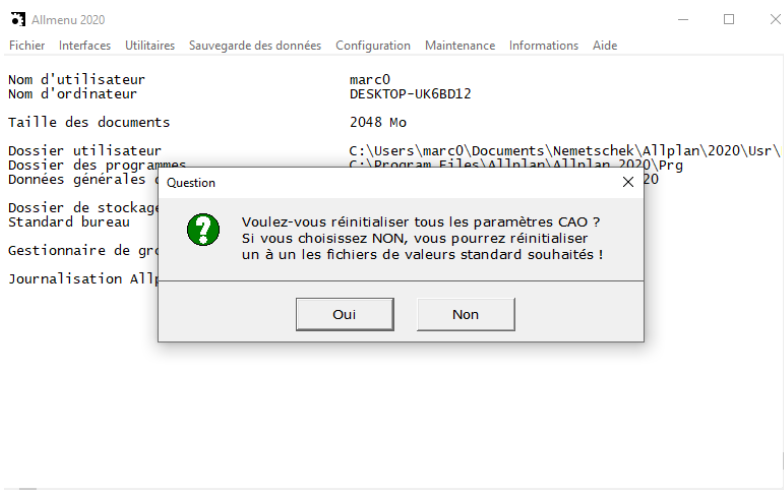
Allmenu 2020

Fichier Interfaces Utilitaires Sauvegarde des données Configuration Maintenance Informations Aide

Nom d'utilisateur marc0
Nom d'ordinateur DESKTOP-UK6BD12

Taille des documents 2048 Mo

Dossier utilisateur C:\Users\marc0\Documents\Nemetschek\Allplan\2020\Usr\
Dossier des programmes C:\Program Files\Allplan\Allplan 2020\Prg
Données générales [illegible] 20

Dossier de stockage
Standard bureau

Gestionnaire de gr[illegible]

Journalisation All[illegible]

Question

Voulez-vous réinitialiser tous les paramètres CAO ?
Si vous choisissez NON, vous pourrez réinitialiser un à un les fichiers de valeurs standard souhaités !

Oui
Non